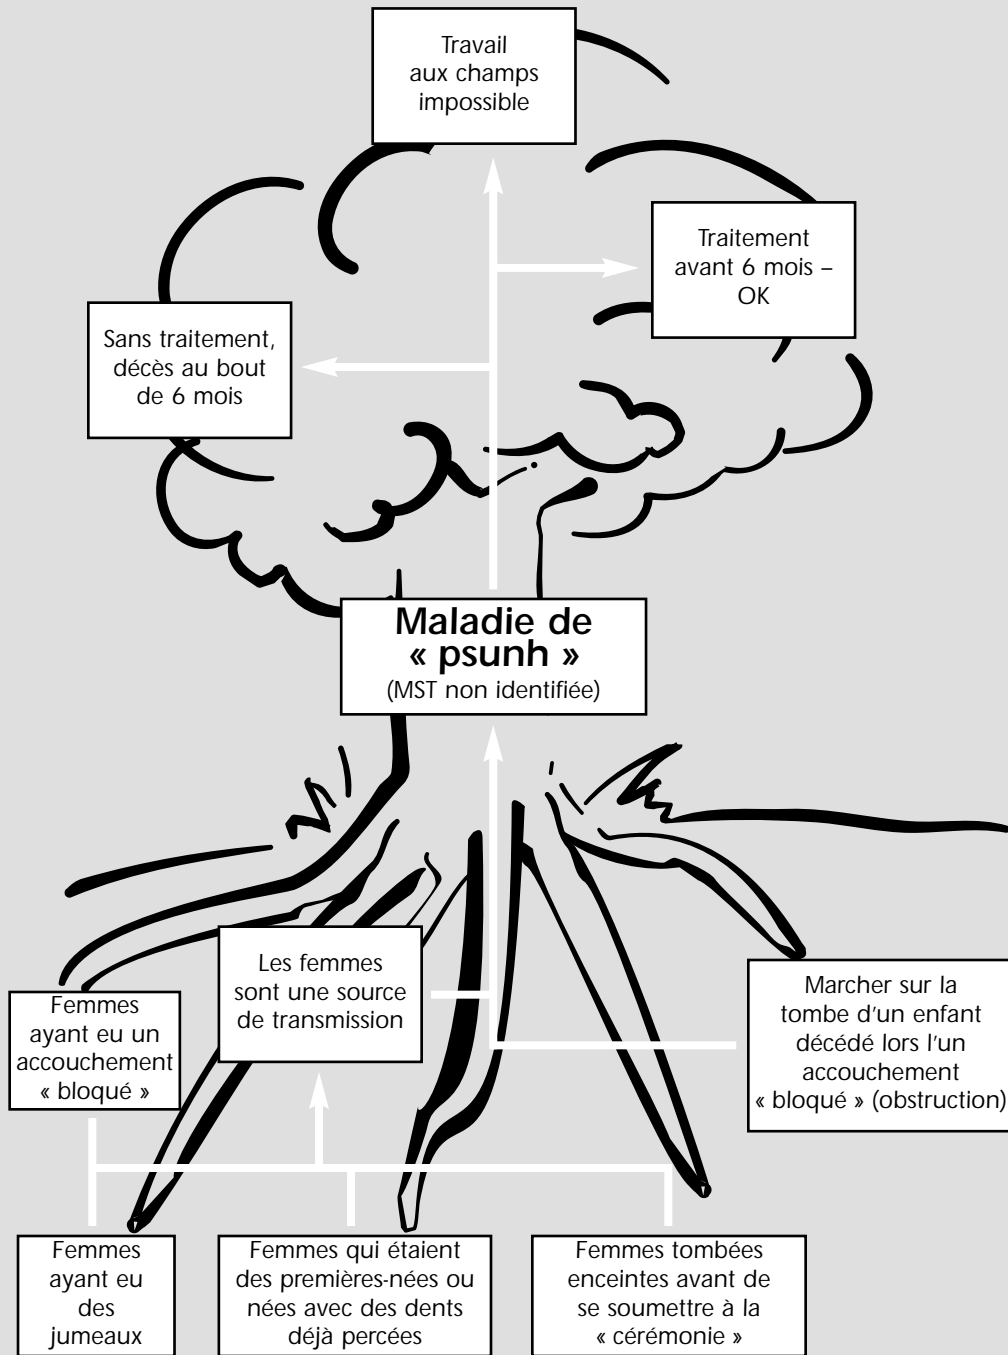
Travail aux champs impossible

Traitement avant 6 mois – OK

Sans traitement, décès au bout de 6 mois

**Maladie de « psunh »**
(MST non identifiée)

Les femmes sont une source de transmission

Femmes ayant eu un accouchement « bloqué »

Marcher sur la tombe d'un enfant décédé lors l'un accouchement « bloqué » (obstruction)

Femmes ayant eu des jumeaux

Femmes qui étaient des premières-nées ou nées avec des dents déjà percées

Femmes tombées enceintes avant de se soumettre à la « cérémonie »